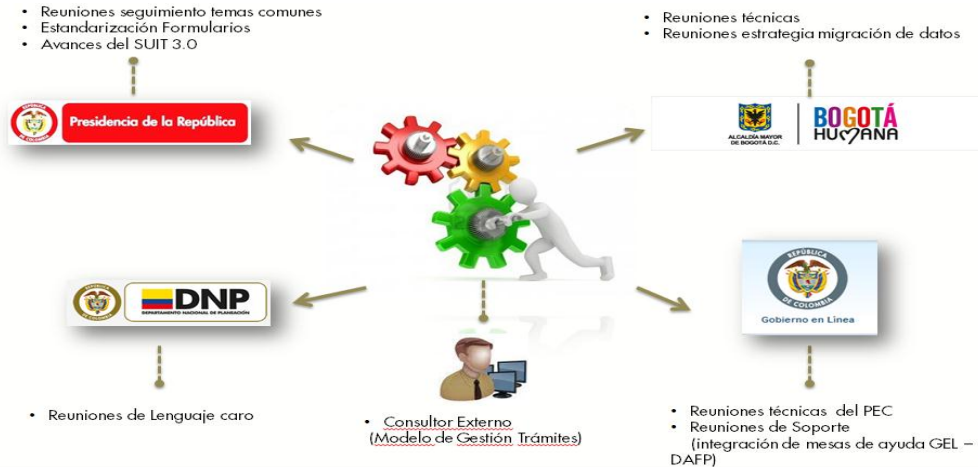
• Reuniones seguimiento temas comunes
• Estandarización Formularios
• Avances del SUIT 3.0

Presidencia de la República

• Reuniones técnicas
• Reuniones estrategia migración de datos

ALCALDÍA MAYOR DE BOGOTÁ D.C.
BOGOTÁ HUMANA

DNP
DEPARTAMENTO NACIONAL DE PLANEACIÓN

REPÚBLICA DE COLOMBIA
Gobierno en Línea

• Reuniones de Lenguaje caro

• Consultor Externo
(Modelo de Gestión Trámites)

• Reuniones técnicas del PEC
• Reuniones de Soporte
(integración de mesas de ayuda GEL – DAFP)